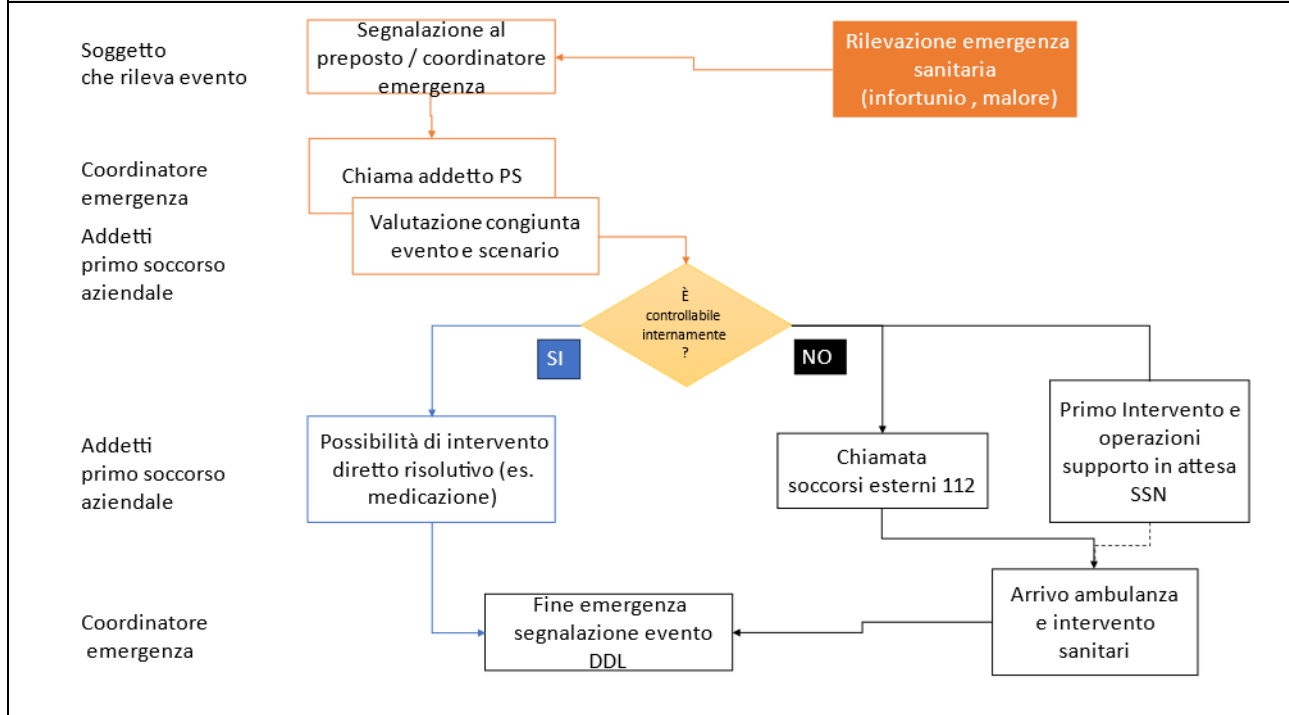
Soggetto che rileva evento

Segnalazione al preposto / coordinatore emergenza

Rilevazione emergenza sanitaria (infortunio , malore)

Coordinatore emergenza

Chiama addetto PS

Addetti primo soccorso aziendale

Valutazione congiunta evento e scenario

È controllabile internamente ?

SI

NO

Addetti primo soccorso aziendale

Possibilità di intervento diretto risolutivo (es. medicazione)

Chiamata soccorsi esterni 112

Primo Intervento e operazioni supporto in attesa SSN

Coordinatore emergenza

Fine emergenza segnalazione evento DDL

Arrivo ambulanza e intervento sanitari